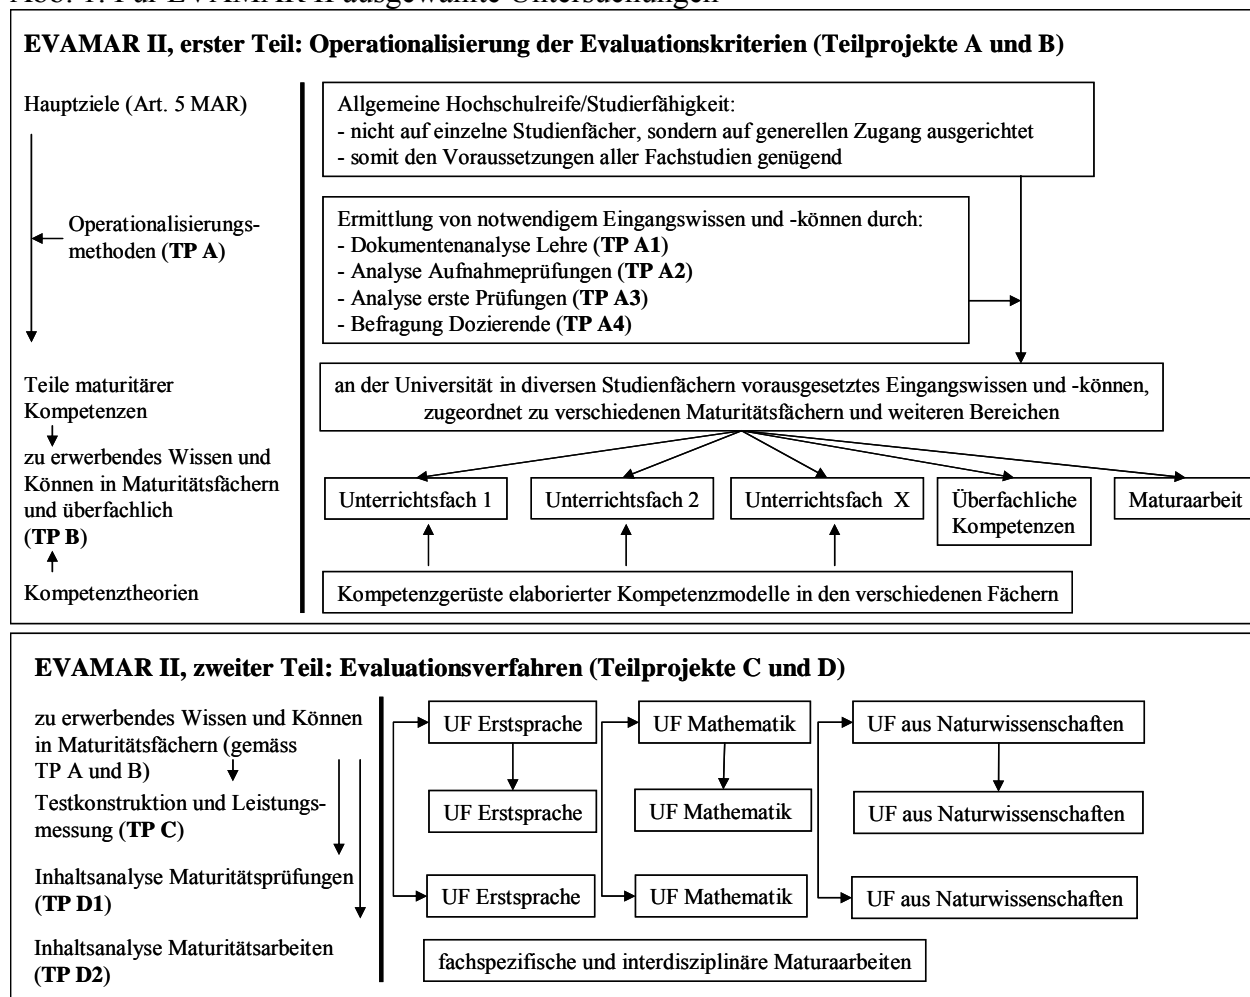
Abb. 1: Für EVAMAR II ausgewählte Untersuchungen

**EVAMAR II, erster Teil: Operationalisierung der Evaluationskriterien (Teilprojekte A und B)**

Hauptziele (Art. 5 MAR)

Operationalisierungsmethoden (**TP A**)

Teile maturitärer Kompetenzen

zu erwerbendes Wissen und Können in Maturitätsfächern und überfachlich (**TP B**)

Kompetenztheorien

Allgemeine Hochschulreife/Studierfähigkeit:
- nicht auf einzelne Studienfächer, sondern auf generellen Zugang ausgerichtet
- somit den Voraussetzungen aller Fachstudien genügend

Ermittlung von notwendigem Eingangswissen und -können durch:
- Dokumentenanalyse Lehre (**TP A1**)
- Analyse Aufnahmeprüfungen (**TP A2**)
- Analyse erste Prüfungen (**TP A3**)
- Befragung Dozierende (**TP A4**)

an der Universität in diversen Studienfächern vorausgesetztes Eingangswissen und -können, zugeordnet zu verschiedenen Maturitätsfächern und weiteren Bereichen

Unterrichtsfach 1

Unterrichtsfach 2

Unterrichtsfach X

Überfachliche Kompetenzen

Maturaarbeit

Kompetenzgerüste elaborierter Kompetenzmodelle in den verschiedenen Fächern

**EVAMAR II, zweiter Teil: Evaluationsverfahren (Teilprojekte C und D)**

zu erwerbendes Wissen und Können in Maturitätsfächern (gemäss TP A und B)

Testkonstruktion und Leistungsmessung (**TP C**)

Inhaltsanalyse Maturitätsprüfungen (**TP D1**)

Inhaltsanalyse Maturitätsarbeiten (**TP D2**)

UF Erstsprache

UF Mathematik

UF aus Naturwissenschaften

UF Erstsprache

UF Mathematik

UF aus Naturwissenschaften

UF Erstsprache

UF Mathematik

UF aus Naturwissenschaften

fachspezifische und interdisziplinäre Maturaarbeiten